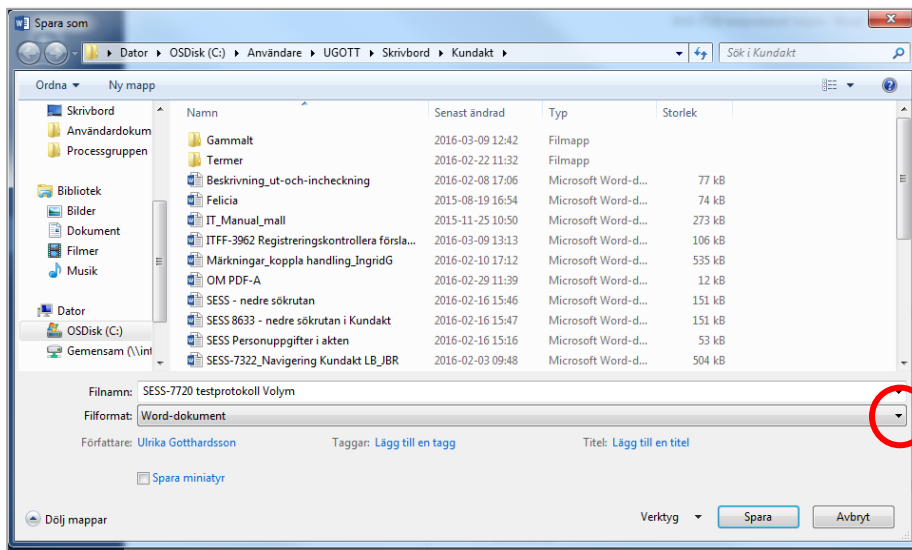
Spara som

Dator ▸ OSDisk (C:) ▸ Användare ▸ UGOTT ▸ Skrivbord ▸ Kundakt ▸

Sök i Kundakt

Ordna ▾ Ny mapp

Skrivbord
Användardokum
Processgruppen

Bibliotek
Bilder
Dokument
Filmer
Musik

Dator
OSDisk (C:)
Gemensam (\\int

| Namn | Senast ändrad | Typ | Storlek |
|---|---|---|---|
| Gammalt | 2016-03-09 12:42 | Filmapp | |
| Termer | 2016-02-22 11:32 | Filmapp | |
| Beskrivning_ut-och-incheckning | 2016-02-08 17:06 | Microsoft Word-d... | 77 kB |
| Felicia | 2015-08-19 16:54 | Microsoft Word-d... | 74 kB |
| IT_Manual_mall | 2015-11-25 10:50 | Microsoft Word-d... | 273 kB |
| ITFF-3962 Registreringskontrollera försla... | 2016-03-09 13:13 | Microsoft Word-d... | 106 kB |
| Märkningar_koppla handling_IngridG | 2016-02-10 17:12 | Microsoft Word-d... | 535 kB |
| OM PDF-A | 2016-02-29 11:39 | Microsoft Word-d... | 12 kB |
| SESS - nedre sökrutan | 2016-02-16 15:46 | Microsoft Word-d... | 151 kB |
| SESS 8633 - nedre sökrutan i Kundakt | 2016-02-16 15:47 | Microsoft Word-d... | 151 kB |
| SESS Personuppgifter i akten | 2016-02-16 15:16 | Microsoft Word-d... | 53 kB |
| SESS-7322_Navigering Kundakt LB_JBR | 2016-02-03 09:48 | Microsoft Word-d... | 504 kB |

Filnamn: SESS-7720 testprotokoll Volym
Filformat: Word-dokument

Författare: Ulrika Gotthardsson Taggar: Lägg till en tagg Titel: Lägg till en titel

Spara miniatyr

Dölj mappar Verktyg ▾ Spara Avbryt